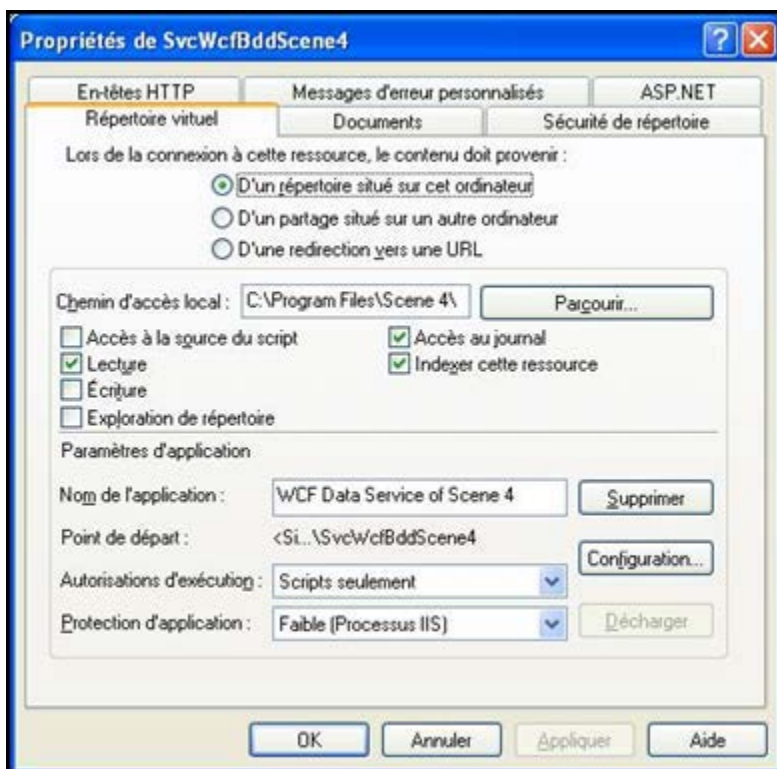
Propriétés de SvcWcfBddScene4

En-têtes HTTP
Messages d'erreur personnalisés
ASP.NET
Répertoire virtuel
Documents
Sécurité de répertoire

Lors de la connexion à cette ressource, le contenu doit provenir :
D'un répertoire situé sur cet ordinateur
D'un partage situé sur un autre ordinateur
D'une redirection vers une URL

Chemin d'accès local : C:\Program Files\Scene 4\
Parcourir...
Accès à la source du script
Accès au journal
Lecture
Indexer cette ressource
Écriture
Exploration de répertoire

Paramètres d'application
Nom de l'application : WCF Data Service of Scene 4
Supprimer
Point de départ : <Si...\SvcWcfBddScene4
Configuration...
Autorisations d'exécution : Scripts seulement
Protection d'application : Faible (Processus IIS)
Décharger

OK
Annuler
Appliquer
Aide